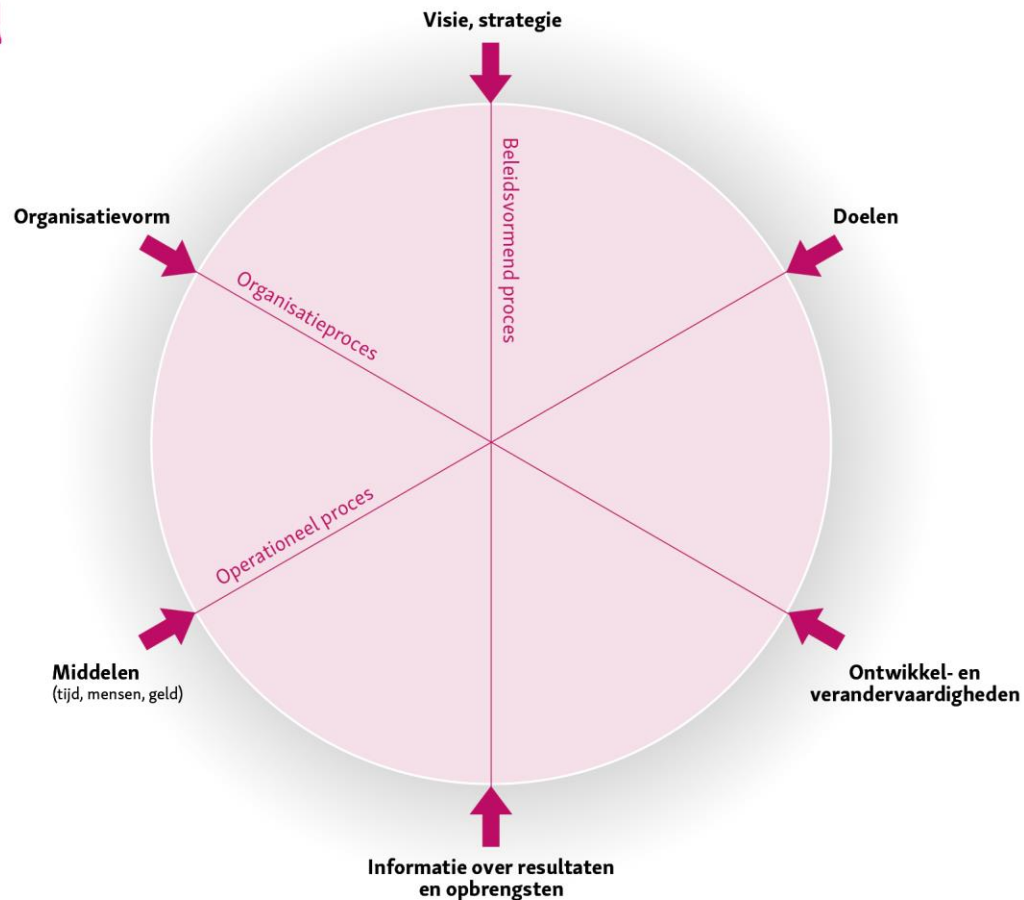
Visie, strategie

Organisatievorm

Doelen

Beleidsvormend proces

Organisatieproces

Operationeel proces

Middelen
(tijd, mensen, geld)

Ontwikkel- en verandervaardigheden

Informatie over resultaten en opbrengsten